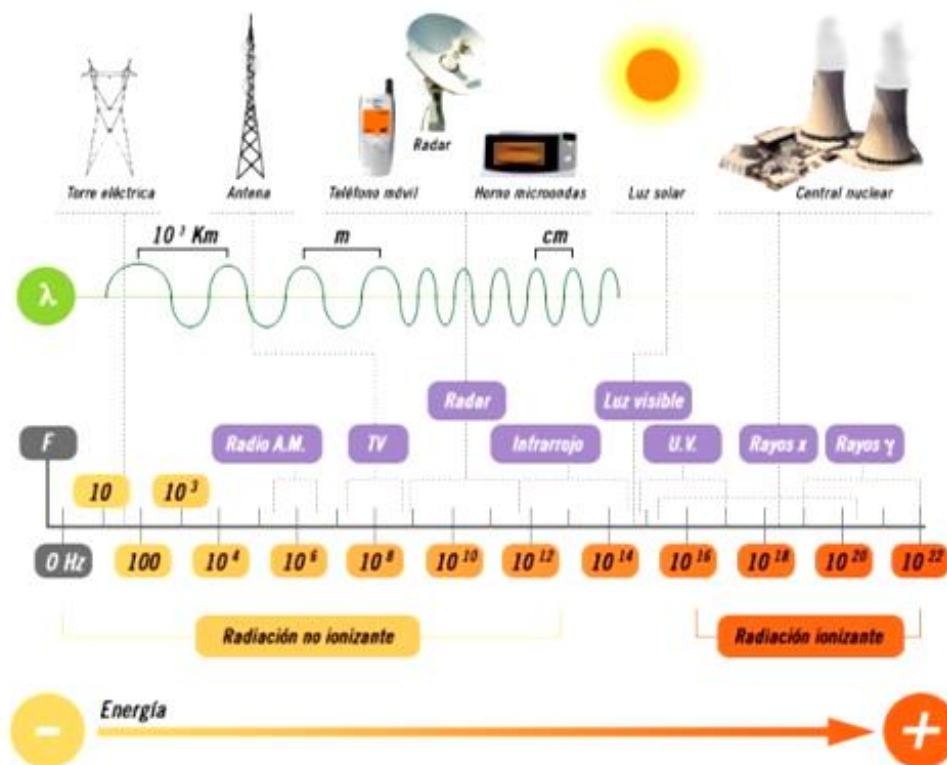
Torre eléctrica
Antena
Radar
Teléfono móvil
Horno microondas
Luz solar
Central nuclear

$10^3$ Km
m
cm

λ

Radar
Luz visible

F
Radio A.M.
TV
Infrarrojo
U.V.
Rayos x
Rayos γ

10
$10^3$

0 Hz
100
$10^4$
$10^6$
$10^8$
$10^{10}$
$10^{12}$
$10^{14}$
$10^{16}$
$10^{18}$
$10^{20}$
$10^{22}$

Radiación no ionizante
Radiación ionizante

-
Energía
+